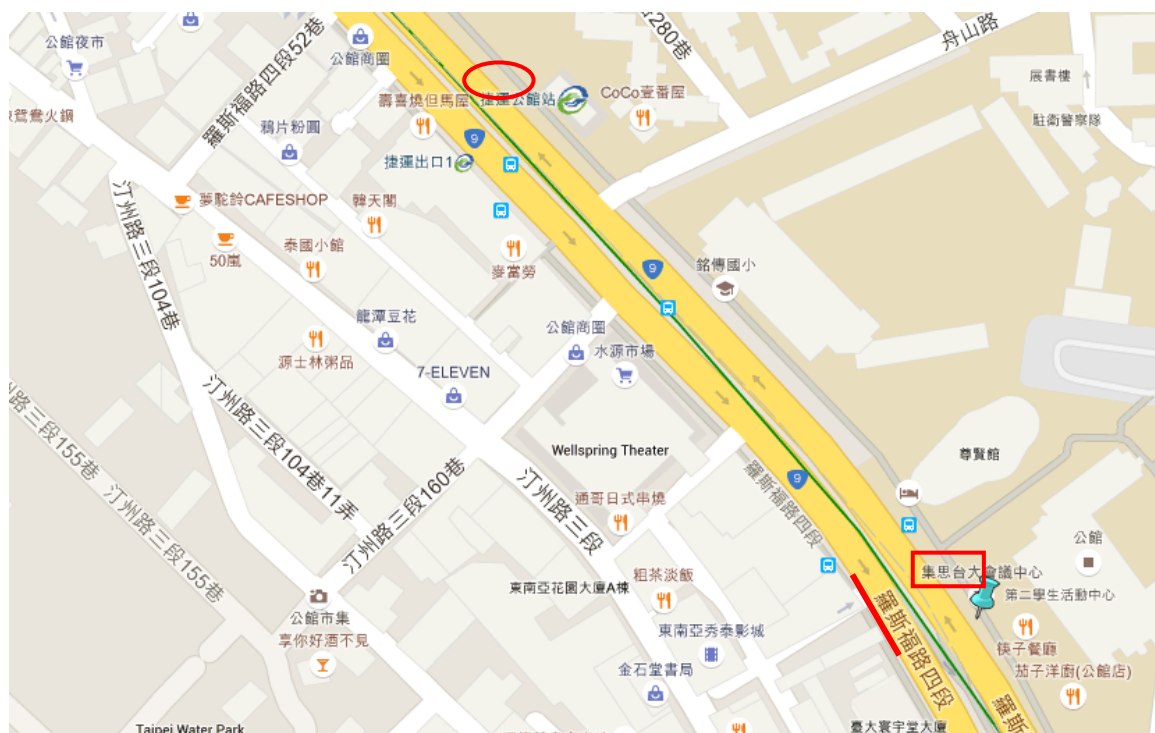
公館夜市
公館商圈
280巷
舟山路
展書樓
駐衛警察隊
鴛鴦火鍋
羅斯福路四段52巷
壽喜燒但馬屋
捷運公館站
CoCo壹番屋
鵝片粉圓
捷運出口1
駱駝鈴CAFESHOP
韓天閣
汀州路三段104巷
50嵐
泰國小館
麥當勞
銘傳國小
龍潭豆花
公館商圈
源士林粥品
水源市場
7-ELEVEN
汀州路三段104巷11弄
尊賢館
汀州路三段155巷
汀州路三段155巷
汀州路三段160巷
汀州路三段
Wellspring Theater
羅斯福路四段
通哥日式串燒
公館
集思台大會議中心
第二學生活動中心
東南亞花園大廈A棟
粗茶淡飯
羅斯福路四段
公館市集
享你好酒不見
東南亞秀泰影城
筷子餐廳
茄子洋廚(公館店)
金石堂書局
Taipei Water Park
臺大寰宇堂大廈
羅斯